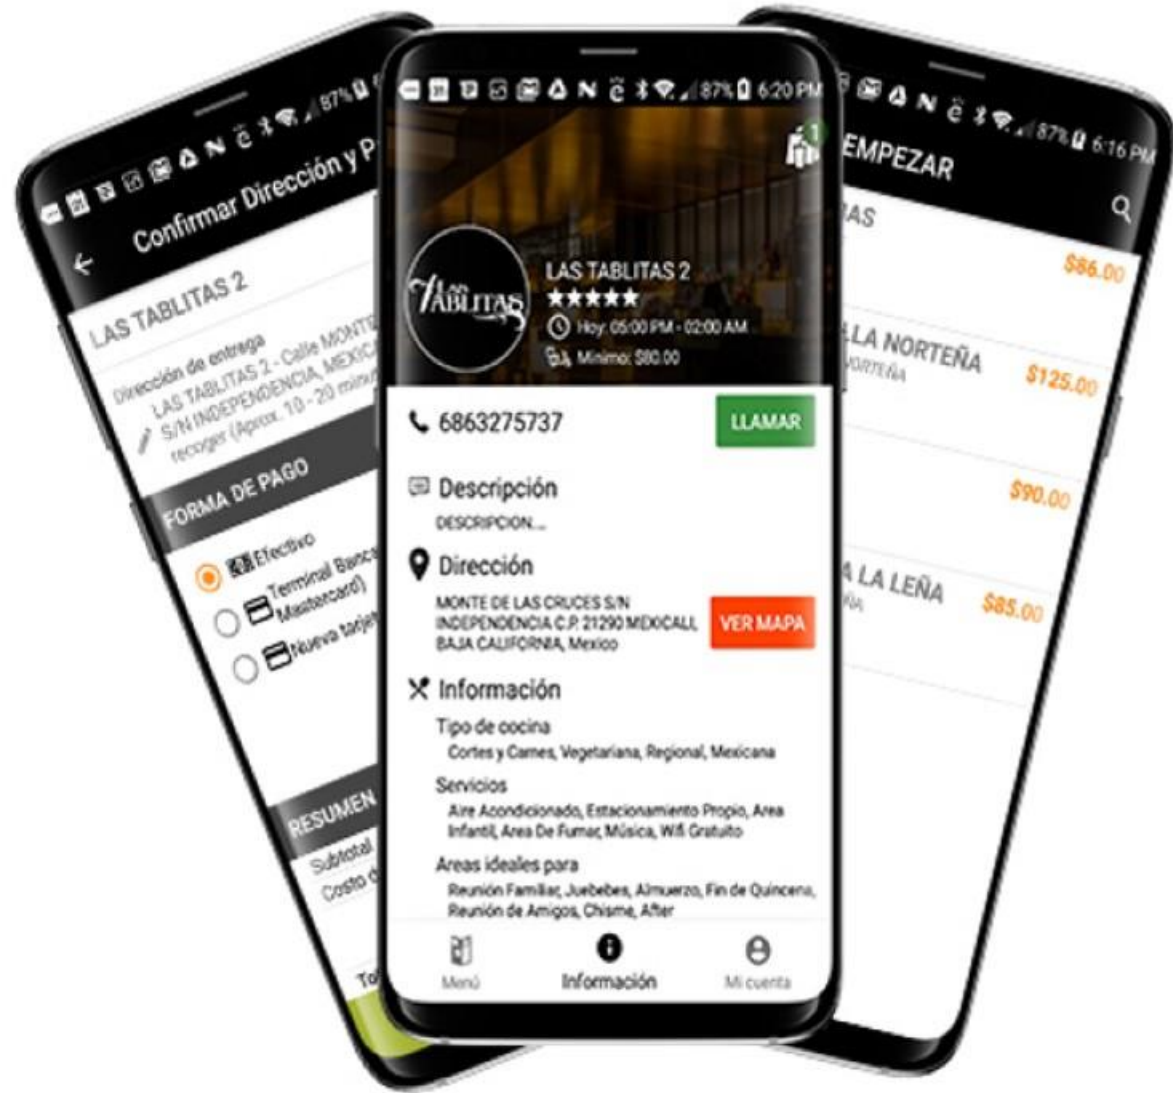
87% 6:20 PM

1

Las Tablitas

LAS TABLITAS 2
★★★★★
Hoy: 05:00 PM - 02:00 AM
Minimo: $80.00

6863275737
LLAMAR

Descripción
DESCRIPCION...

Dirección
MONTE DE LAS CRUCES S/N INDEPENDENCIA C.P. 21290 MEXICALI, BAJA CALIFORNIA, Mexico
VER MAPA

Información
Tipo de cocina
Cortes y Carnes, Vegetariana, Regional, Mexicana
Servicios
Aire Acondicionado, Estacionamiento Propio, Area Infantil, Area De Fumar, Música, Wifi Gratuito
Areas ideales para
Reunión Familiar, Juebebes, Almuerzo, Fin de Quincena, Reunión de Amigos, Chisme, After

Menú
Información
Mi cuenta

87%
Confirmar Dirección y P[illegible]
LAS TABLITAS 2
Dirección de entrega
LAS TABLITAS 2 - Calle MONTE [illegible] S/N INDEPENDENCIA, MEXIC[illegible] recoger (Aprox. 10 - 20 minu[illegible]
FORMA DE PAGO
Efectivo
Terminal Banc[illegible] Mastercard)
Nueva tarje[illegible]
RESUMEN
Subtotal
Costo d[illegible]
To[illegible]

87% 6:16 PM
EMPEZAR
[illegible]AS
$86.00
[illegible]LLA NORTEÑA
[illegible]ORTEÑA
$125.00
$90.00
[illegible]A LA LEÑA
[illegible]ÑA
$85.00